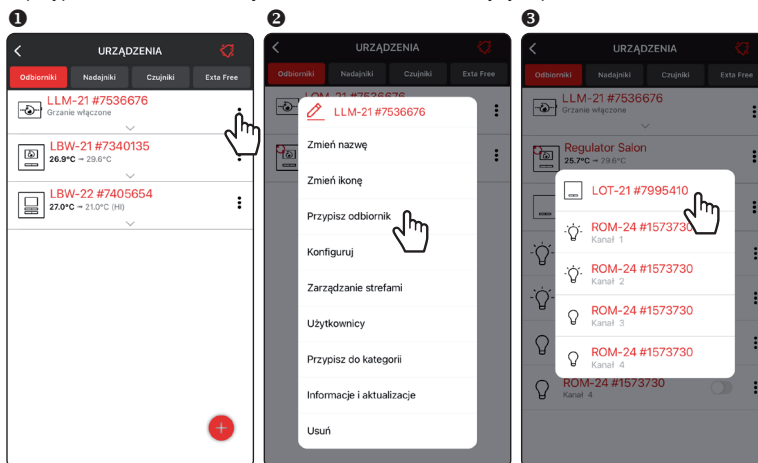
❶

URZĄDZENIA

Odbiorniki | Nadajniki | Czujniki | Exta Free

LLM-21 #7536676
Grzanie włączone

LBW-21 #7340135
26.9°C → 29.6°C

LBW-22 #7405654
27.0°C → 21.0°C (HI)

❷

URZĄDZENIA

Odbiorniki | Nadajniki | Czujniki | Exta Free

LLM-21 #7536676

Zmień nazwę

Zmień ikonę

Przypisz odbiornik

Konfiguruj

Zarządzanie strefami

Użytkownicy

Przypisz do kategorii

Informacje i aktualizacje

Usuń

❸

URZĄDZENIA

Odbiorniki | Nadajniki | Czujniki | Exta Free

LLM-21 #7536676
Grzanie włączone

Regulator Salon
25.7°C → 29.6°C

LOT-21 #7995410

ROM-24 #1573730
Kanał 1

ROM-24 #1573730
Kanał 2

ROM-24 #1573730
Kanał 3

ROM-24 #1573730
Kanał 4

ROM-24 #1573730
Kanał 4